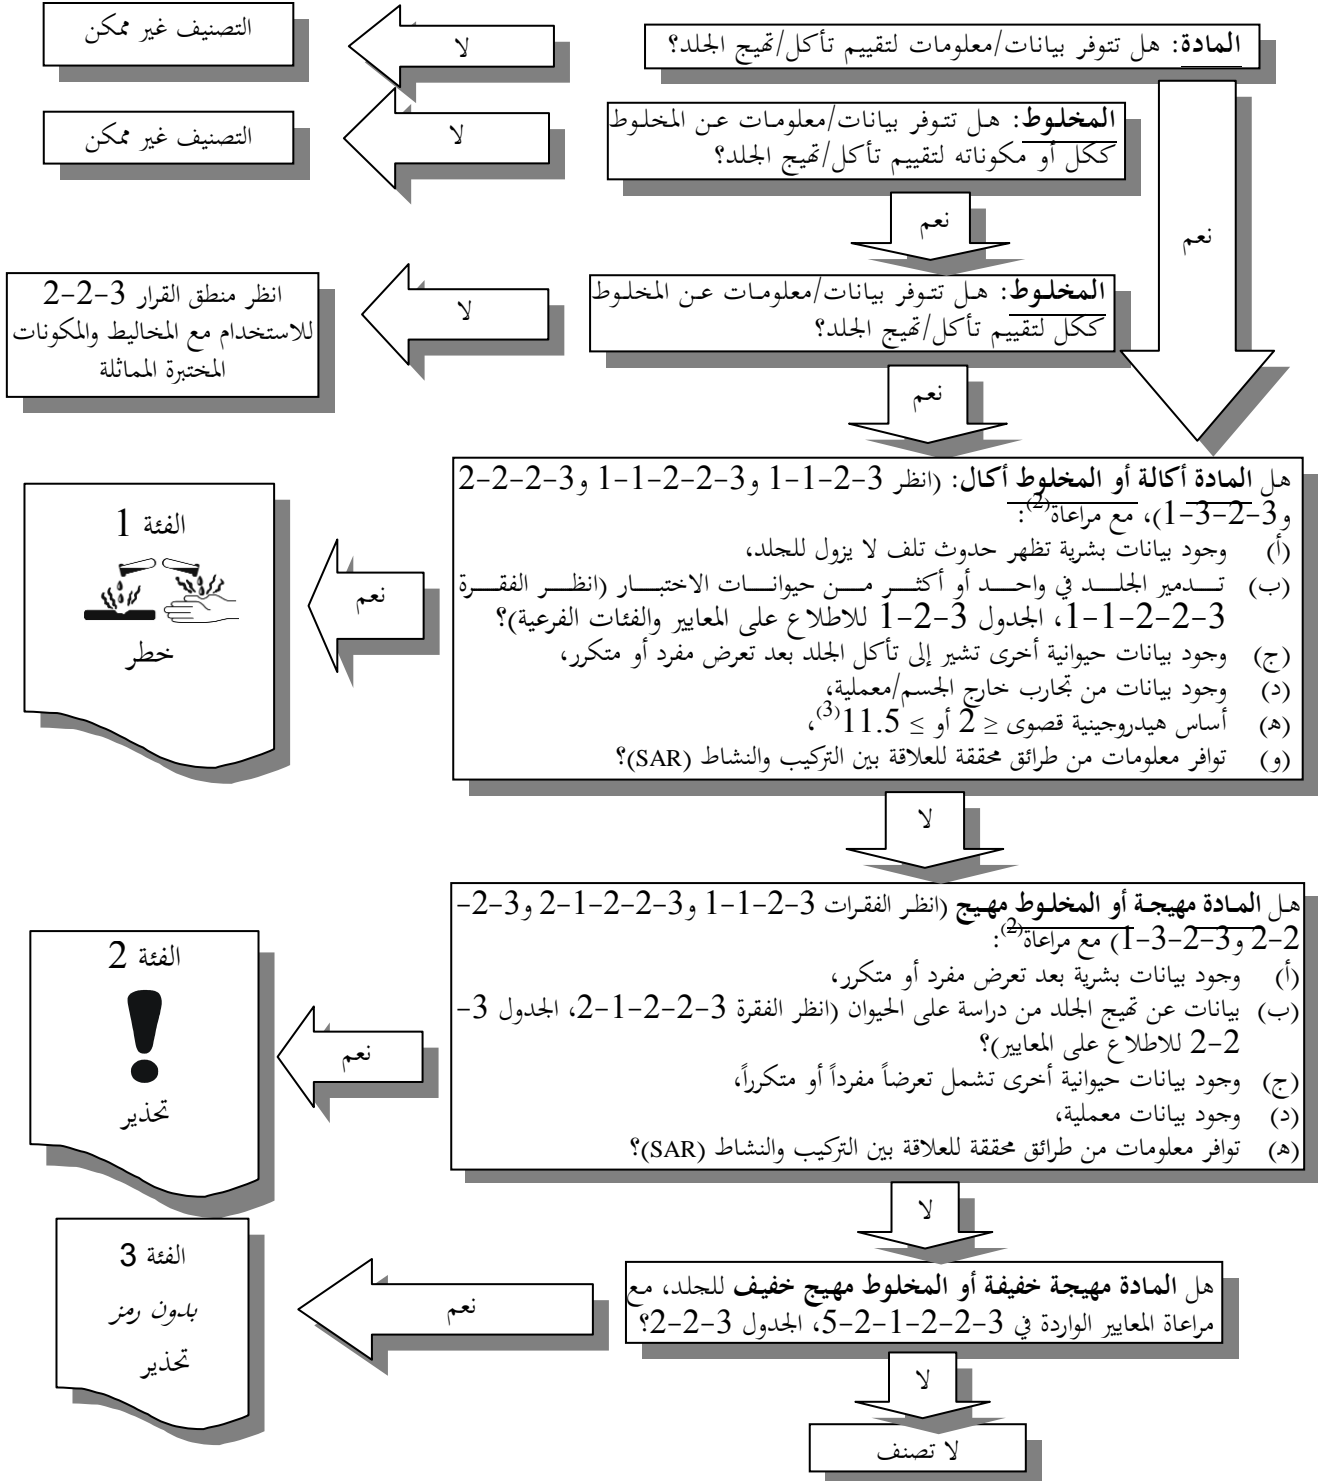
المادة: هل تتوفر بيانات/معلومات لتقييم تأكل/تهيج الجلد؟

لا

التصنيف غير ممكن

المخلوط: هل تتوفر بيانات/معلومات عن المخلوط ككل أو مكوناته لتقييم تأكل/تهيج الجلد؟

لا

التصنيف غير ممكن

نعم

نعم

المخلوط: هل تتوفر بيانات/معلومات عن المخلوط ككل لتقييم تأكل/تهيج الجلد؟

لا

انظر منطق القرار 3-2-2 للاستخدام مع المخاليط والمكونات المختبرة المماثلة

نعم

هل المادة أكالة أو المخلوط أكال: (انظر 3-2-1-1 و3-2-2-1-1 و3-2-2-2 و3-2-3-1)، مع مراعاة$^{(2)}$:
(أ) وجود بيانات بشرية تظهر حدوث تلف لا يزول للجلد،
(ب) تدمير الجلد في واحد أو أكثر من حيوانات الاختبار (انظر الفقرة 3-2-2-1-1، الجدول 3-2-1 للاطلاع على المعايير والفئات الفرعية)؟
(ج) وجود بيانات حيوانية أخرى تشير إلى تأكل الجلد بعد تعرض مفرد أو متكرر،
(د) وجود بيانات من تجارب خارج الجسم/معملية،
(هـ) أساس هيدروجينية قصوى ≥ 2 أو ≤ 11.5$^{(3)}$،
(و) توافر معلومات من طرائق محققة للعلاقة بين التركيب والنشاط (SAR)؟

نعم

الفئة 1
خطر

لا

هل المادة مهيجة أو المخلوط مهيج (انظر الفقرات 3-2-1-1 و3-2-2-1-2 و3-2-2-2 و3-2-3-1) مع مراعاة$^{(2)}$:
(أ) وجود بيانات بشرية بعد تعرض مفرد أو متكرر،
(ب) بيانات عن تهيج الجلد من دراسة على الحيوان (انظر الفقرة 3-2-2-1-2، الجدول 3-2-2 للاطلاع على المعايير)؟
(ج) وجود بيانات حيوانية أخرى تشمل تعرضاً مفرداً أو متكرراً،
(د) وجود بيانات معملية،
(هـ) توافر معلومات من طرائق محققة للعلاقة بين التركيب والنشاط (SAR)؟

نعم

الفئة 2
تحذير

لا

هل المادة مهيجة خفيفة أو المخلوط مهيج خفيف للجلد، مع مراعاة المعايير الواردة في 3-2-2-1-2-5، الجدول 3-2-2؟

نعم

الفئة 3
بدون رمز
تحذير

لا

لا تصنف